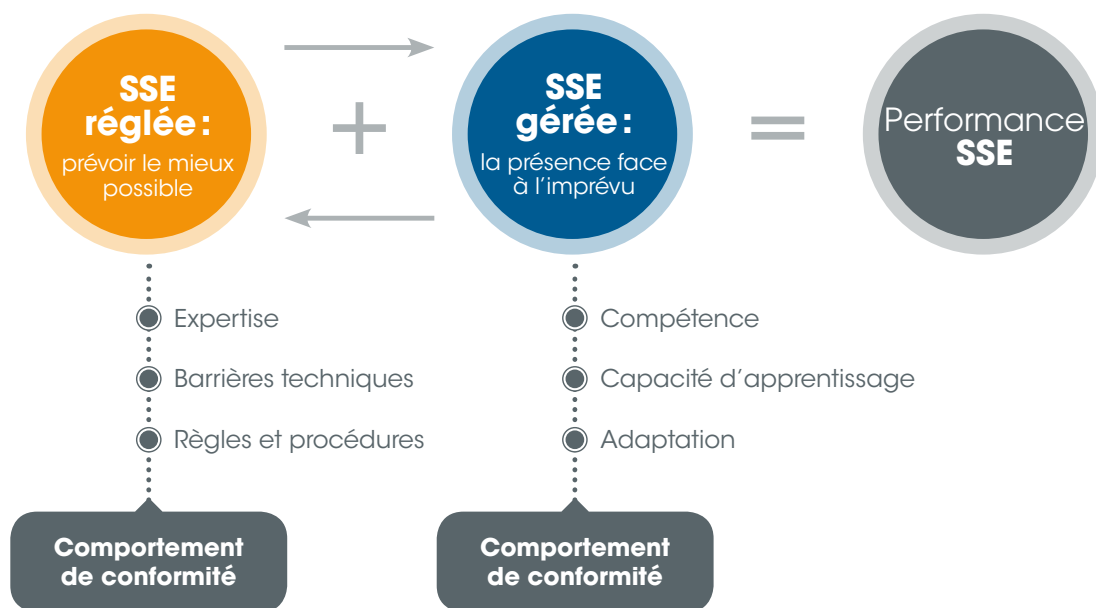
SSE réglée : prévoir le mieux possible

+

SSE gérée : la présence face à l'imprévu

=

Performance SSE

Expertise

Barrières techniques

Règles et procédures

Comportement de conformité

Compétence

Capacité d'apprentissage

Adaptation

Comportement de conformité